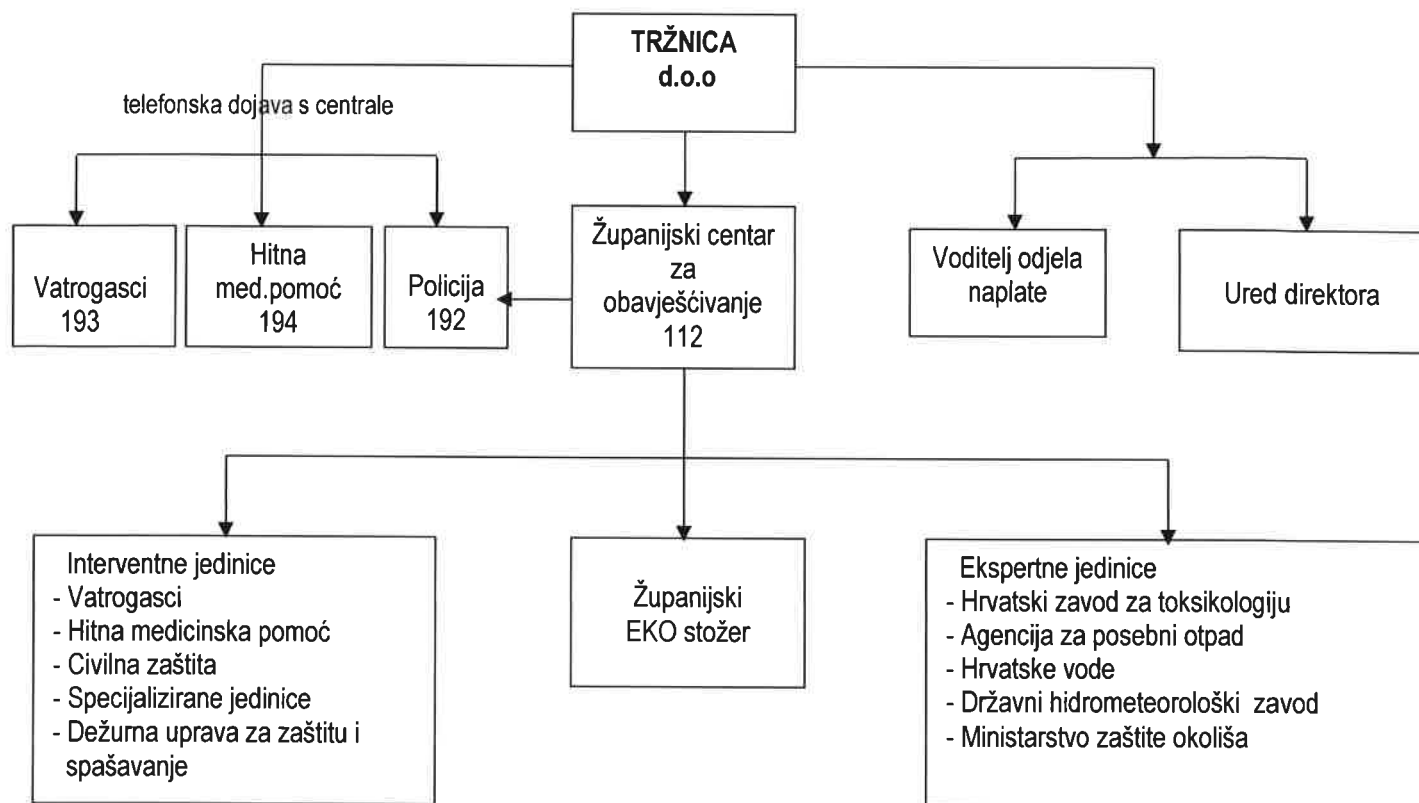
TRŽNICA
d.o.o

telefonska dojava s centrale

Vatrogasci
193

Hitna
med.pomoć
194

Policija
192

Županijski centar
za
obavješćivanje
112

Voditelj odjela
naplate

Ured direktora

Interventne jedinice
- Vatrogasci
- Hitna medicinska pomoć
- Civilna zaštita
- Specijalizirane jedinice
- Dežurna uprava za zaštitu i spašavanje

Županijski
EKO stožer

Ekspertne jedinice
- Hrvatski zavod za toksikologiju
- Agencija za posebni otpad
- Hrvatske vode
- Državni hidrometeorološki zavod
- Ministarstvo zaštite okoliša